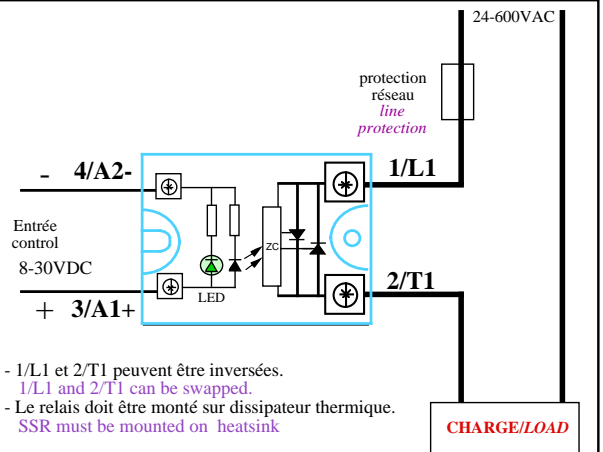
24-600VAC

protection réseau
line protection

- 4/A2-

1/L1

Entrée control
8-30VDC

ZC

LED

+ 3/A1+

2/T1

- 1/L1 et 2/T1 peuvent être inversées.
1/L1 and 2/T1 can be swapped.
- Le relais doit être monté sur dissipateur thermique.
SSR must be mounted on heatsink

CHARGE/LOAD